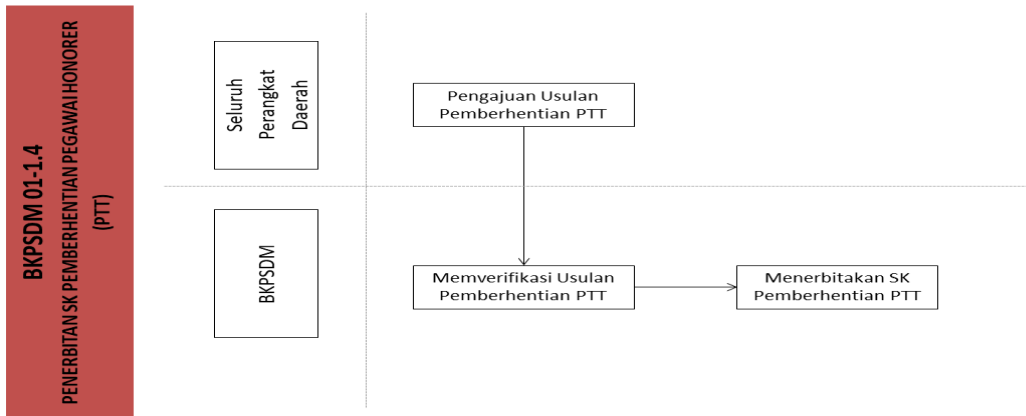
BKPSDM 01-1.4
PENERBITAN SK PEMBERHENTIAN PEGAWAI HONORER (PTT)

Seluruh Perangkat Daerah

BKPSDM

Pengajuan Usulan Pemberhentian PTT

Memverifikasi Usulan Pemberhentian PTT

Menerbitakan SK Pemberhentian PTT